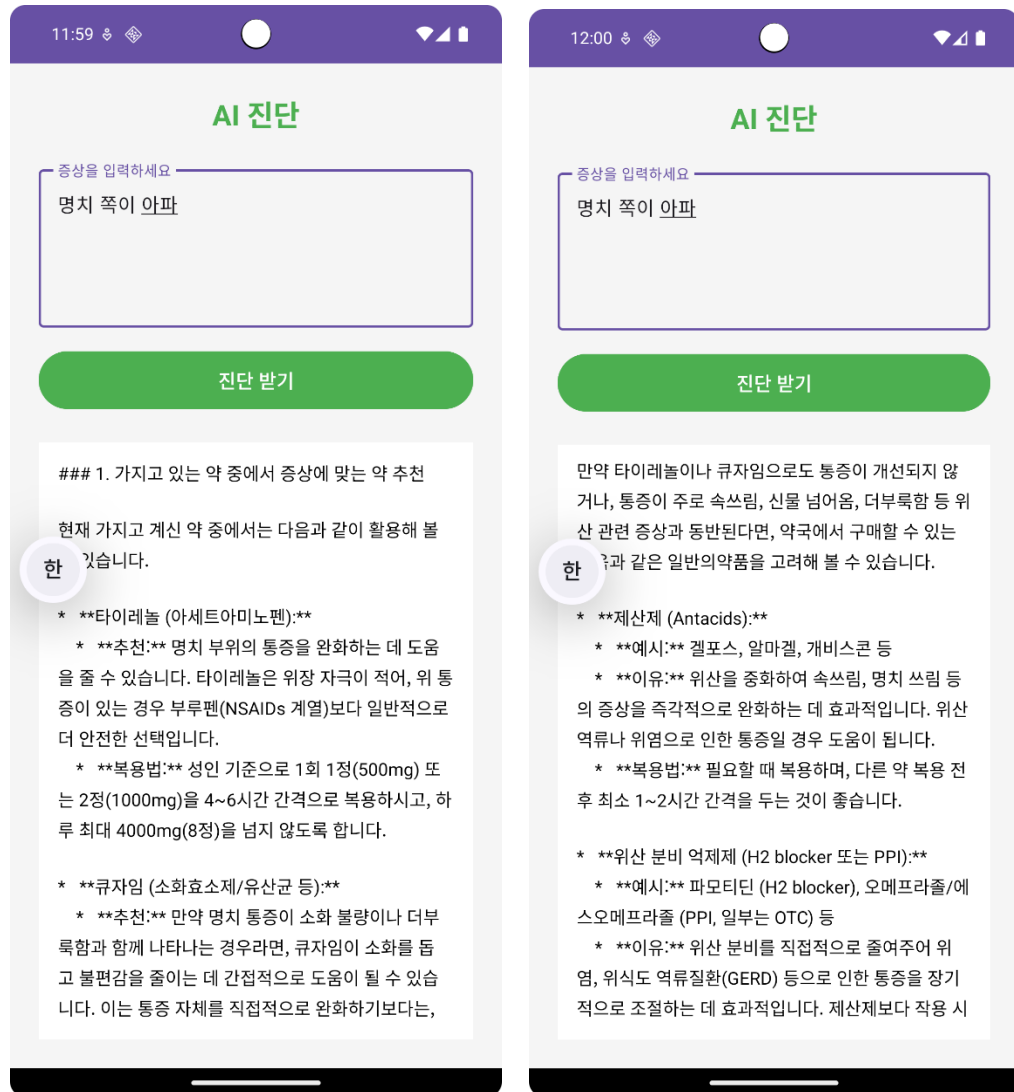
11:59

AI 진단

증상을 입력하세요

명치 쪽이 아파

진단 받기

### 1. 가지고 있는 약 중에서 증상에 맞는 약 추천

현재 가지고 계신 약 중에서는 다음과 같이 활용해 볼 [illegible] 있습니다.

한

* **타이레놀 (아세트아미노펜):**
 * **추천:** 명치 부위의 통증을 완화하는 데 도움을 줄 수 있습니다. 타이레놀은 위장 자극이 적어, 위 통증이 있는 경우 부루펜(NSAIDs 계열)보다 일반적으로 더 안전한 선택입니다.
 * **복용법:** 성인 기준으로 1회 1정(500mg) 또는 2정(1000mg)을 4~6시간 간격으로 복용하시고, 하루 최대 4000mg(8정)을 넘지 않도록 합니다.

* **큐자임 (소화효소제/유산균 등):**
 * **추천:** 만약 명치 통증이 소화 불량이나 더부룩함과 함께 나타나는 경우라면, 큐자임이 소화를 돕고 불편감을 줄이는 데 간접적으로 도움이 될 수 있습니다. 이는 통증 자체를 직접적으로 완화하기보다는,

12:00

AI 진단

증상을 입력하세요

명치 쪽이 아파

진단 받기

만약 타이레놀이나 큐자임으로도 통증이 개선되지 않거나, 통증이 주로 속쓰림, 신물 넘어옴, 더부룩함 등 위산 관련 증상과 동반된다면, 약국에서 구매할 수 있는 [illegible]과 같은 일반의약품을 고려해 볼 수 있습니다.

한

* **제산제 (Antacids):**
 * **예시:** 겔포스, 알마겔, 개비스콘 등
 * **이유:** 위산을 중화하여 속쓰림, 명치 쓰림 등의 증상을 즉각적으로 완화하는 데 효과적입니다. 위산 역류나 위염으로 인한 통증일 경우 도움이 됩니다.
 * **복용법:** 필요할 때 복용하며, 다른 약 복용 전후 최소 1~2시간 간격을 두는 것이 좋습니다.

* **위산 분비 억제제 (H2 blocker 또는 PPI):**
 * **예시:** 파모티딘 (H2 blocker), 오메프라졸/에스오메프라졸 (PPI, 일부는 OTC) 등
 * **이유:** 위산 분비를 직접적으로 줄여주어 위염, 위식도 역류질환(GERD) 등으로 인한 통증을 장기적으로 조절하는 데 효과적입니다. 제산제보다 작용 시